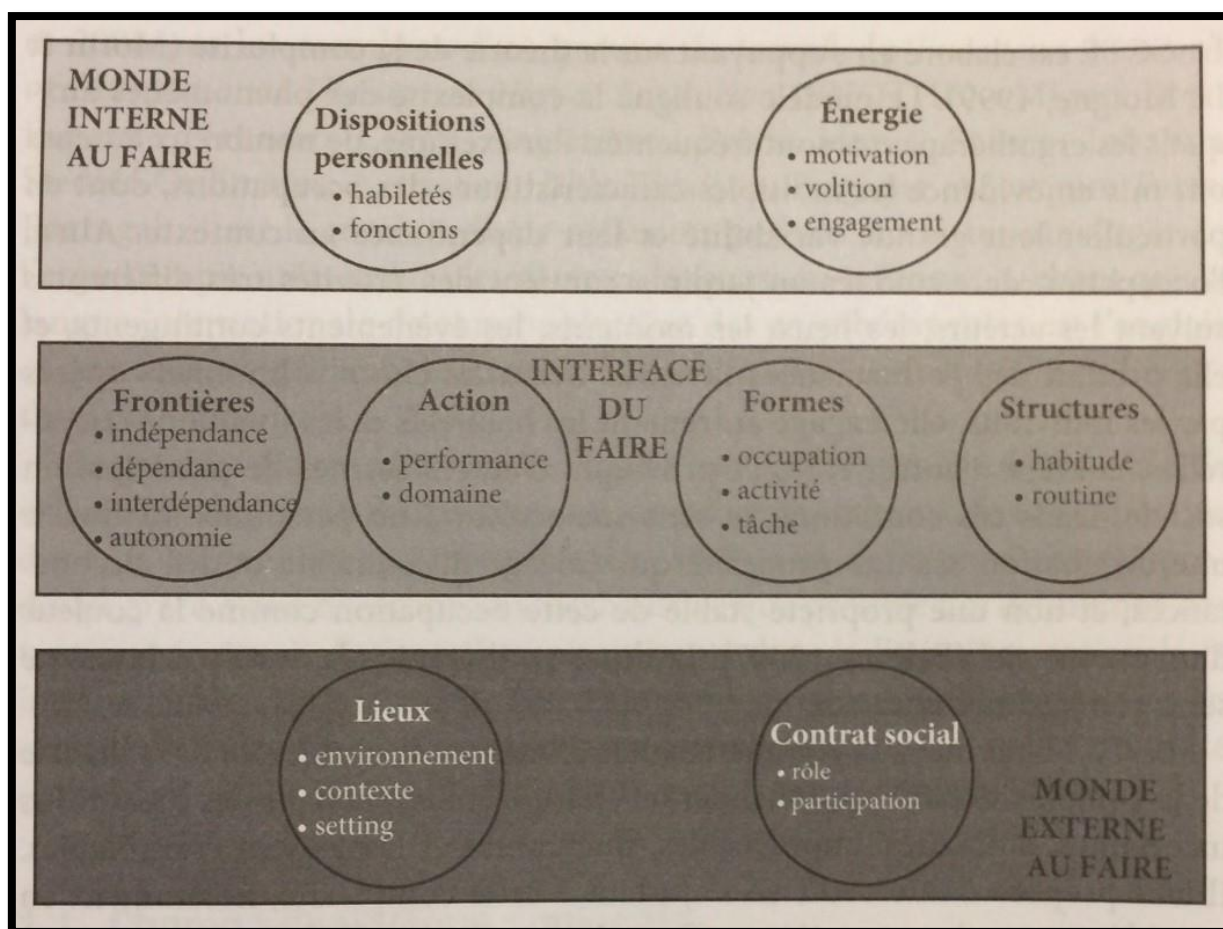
MONDE INTERNE AU FAIRE

Dispositions personnelles
• habiletés
• fonctions

Énergie
• motivation
• volition
• engagement

INTERFACE DU FAIRE

Frontières
• indépendance
• dépendance
• interdépendance
• autonomie

Action
• performance
• domaine

Formes
• occupation
• activité
• tâche

Structures
• habitude
• routine

Lieux
• environnement
• contexte
• setting

Contrat social
• rôle
• participation

MONDE EXTERNE AU FAIRE